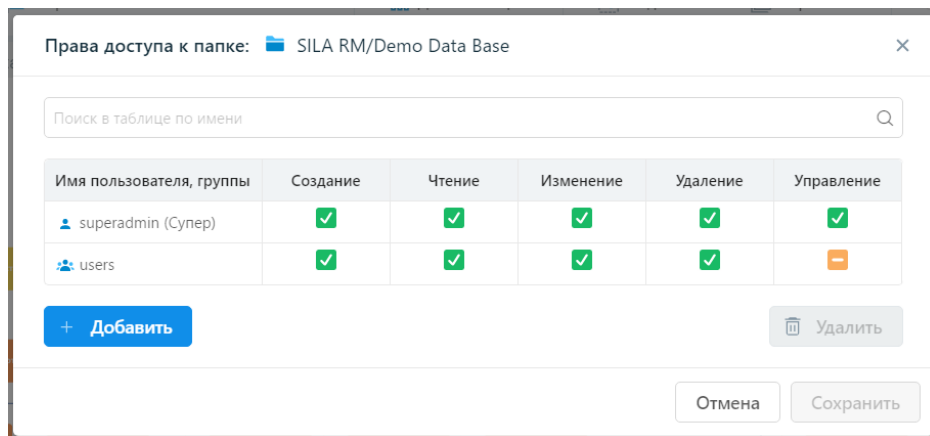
Права доступа к папке: SILA RM/Demo Data Base ×

Поиск в таблице по имени

| Имя пользователя, группы | Создание | Чтение | Изменение | Удаление | Управление |
|---|---|---|---|---|---|
| superadmin (Супер) | ✓ | ✓ | ✓ | ✓ | ✓ |
| users | ✓ | ✓ | ✓ | ✓ | – |

+ Добавить

Удалить

Отмена

Сохранить